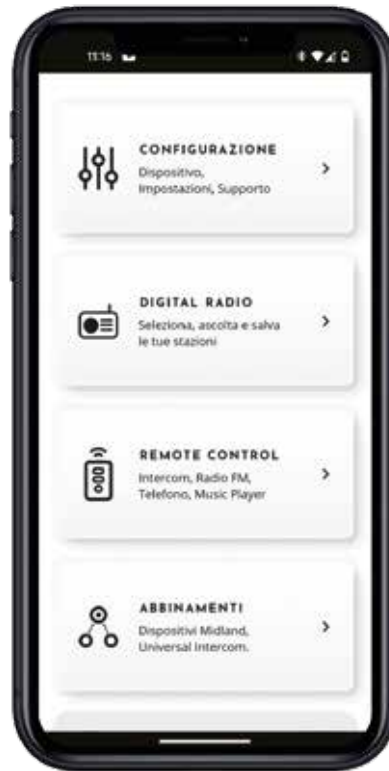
11:16

CONFIGURAZIONE
Dispositivo, Impostazioni, Supporto
>

DIGITAL RADIO
Seleziona, ascolta e salva le tue stazioni
>

REMOTE CONTROL
Intercom, Radio FM, Telefono, Music Player
>

ABBINAMENTI
Dispositivi Midland, Universal Intercom.
>